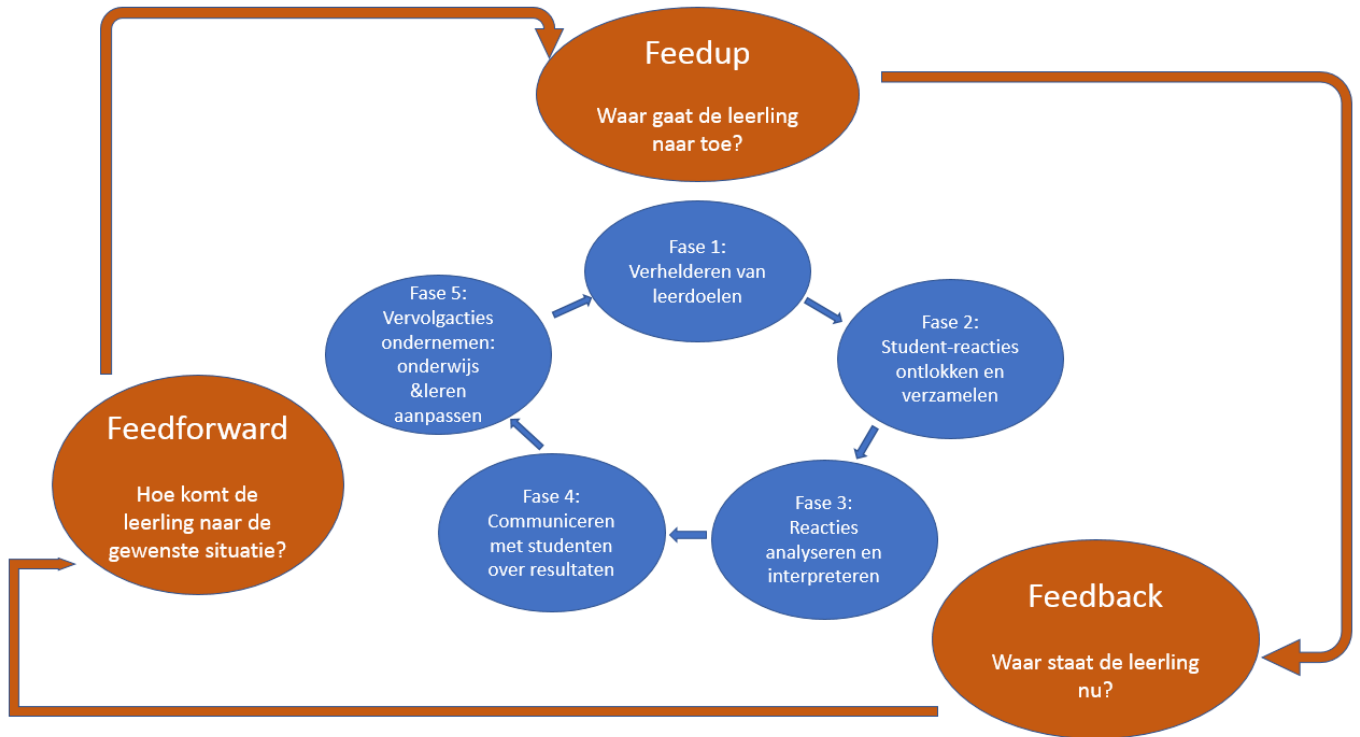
Feedup

Waar gaat de leerling naar toe?

Fase 1: Verhelderen van leerdoelen

Fase 2: Student-reacties ontlokken en verzamelen

Fase 3: Reacties analyseren en interpreteren

Fase 4: Communiceren met studenten over resultaten

Fase 5: Vervolgacties ondernemen: onderwijs &leren aanpassen

Feedback

Waar staat de leerling nu?

Feedforward

Hoe komt de leerling naar de gewenste situatie?